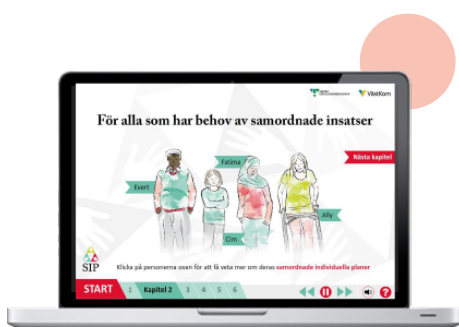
VästKom

För alla som har behov av samordnade insatser

Nästa kapitel

Evert

Fatima

Elin

Ally

SIP

Klicka på personerna ovan för att få veta mer om deras samordnade individuella planer

START 1 Kapitel 2 3 4 5 6